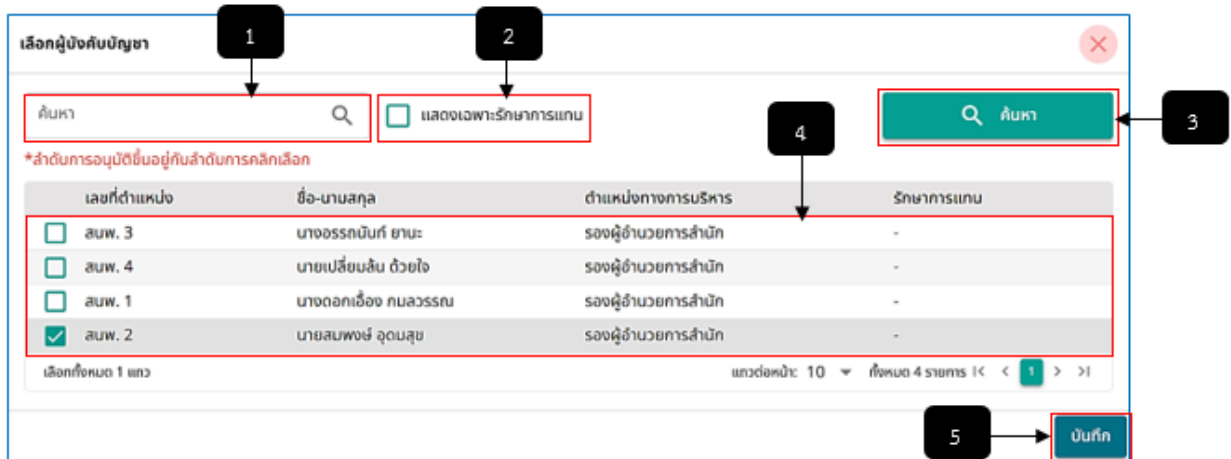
เลือกผู้บังคับบัญชา

1

2

ค้นหา

แสดงเฉพาะรักษาการแทน

ค้นหา

3

4

*ลำดับการอนุมัติขึ้นอยู่กับลำดับการคลิกเลือก

| | เลขที่ตำแหน่ง | ชื่อ-นามสกุล | ตำแหน่งทางการบริหาร | รักษาการแทน |
|---|---|---|---|---|
| | สนพ. 3 | นางอรรถนันท์ ยานะ | รองผู้อำนวยการสำนัก | - |
| | สนพ. 4 | นายเปลี่ยมล้น ด้วยใจ | รองผู้อำนวยการสำนัก | - |
| | สนพ. 1 | นางดอกเอื้อง กมลวรรณ | รองผู้อำนวยการสำนัก | - |
| ✓ | สนพ. 2 | นายสมพงษ์ อุดมสุข | รองผู้อำนวยการสำนัก | - |

เลือกทั้งหมด 1 แถว

แถวต่อหน้า: 10

ทั้งหมด 4 รายการ

1

5

บันทึก